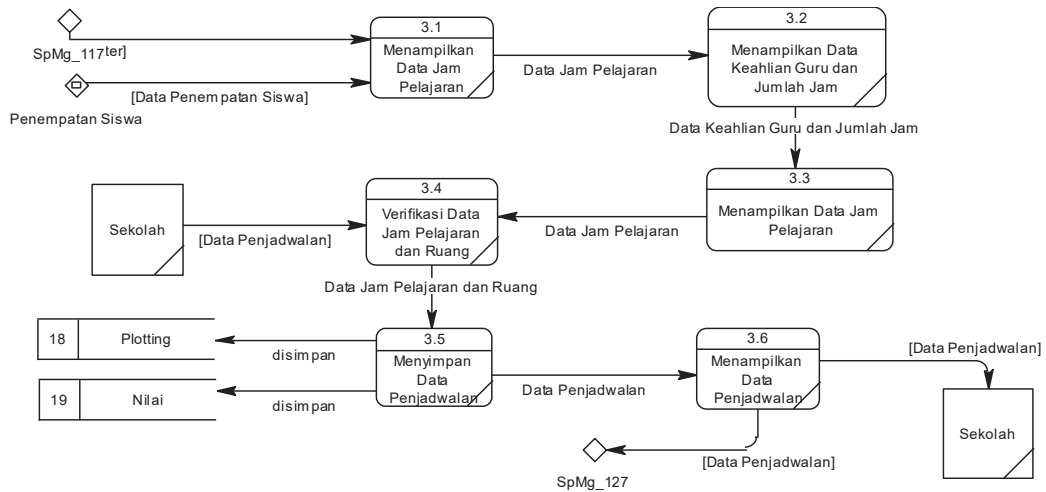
SpMg_117ter]

Penempatan Siswa

[Data Penempatan Siswa]

3.1
Menampilkan Data Jam Pelajaran

Data Jam Pelajaran

3.2
Menampilkan Data Keahlian Guru dan Jumlah Jam

Data Keahlian Guru dan Jumlah Jam

3.3
Menampilkan Data Jam Pelajaran

Data Jam Pelajaran

3.4
Verifikasi Data Jam Pelajaran dan Ruang

Sekolah

[Data Penjadwalan]

Data Jam Pelajaran dan Ruang

| 18 | Plotting |
|---|---|

| 19 | Nilai |
|---|---|

disimpan

disimpan

3.5
Menyimpan Data Penjadwalan

Data Penjadwalan

3.6
Menampilkan Data Penjadwalan

[Data Penjadwalan]

Sekolah

[Data Penjadwalan]

SpMg_127